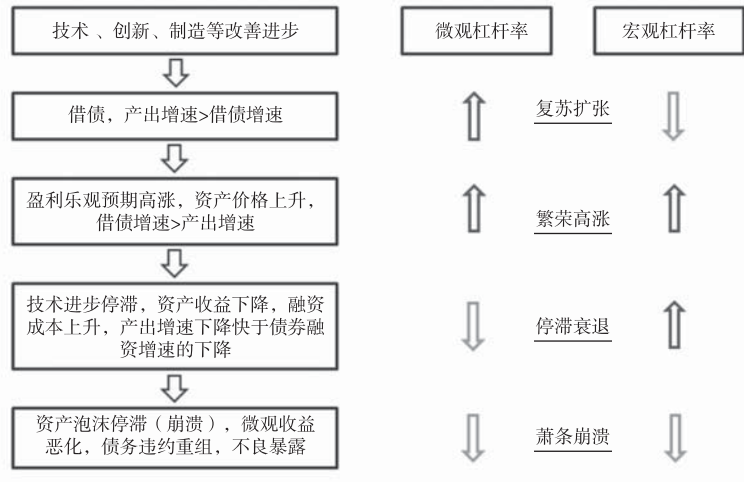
技术 、创新、制造等改善进步

微观杠杆率

宏观杠杆率

借债，产出增速>借债增速

复苏扩张

盈利乐观预期高涨，资产价格上升，借债增速>产出增速

繁荣高涨

技术进步停滞，资产收益下降，融资成本上升，产出增速下降快于债券融资增速的下降

停滞衰退

资产泡沫停滞（崩溃），微观收益恶化，债务违约重组，不良暴露

萧条崩溃